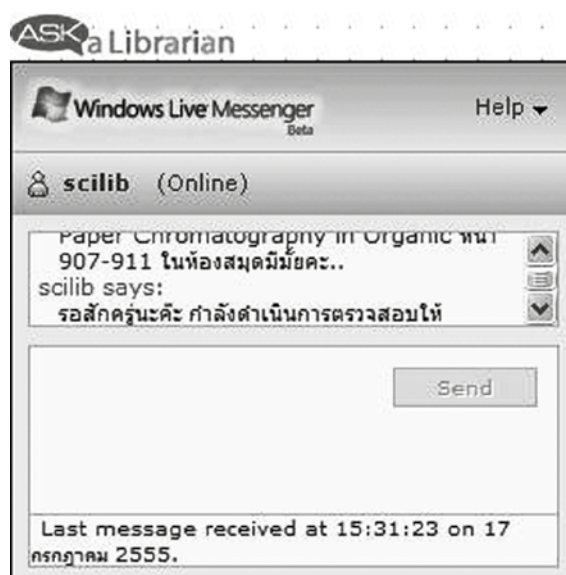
ASK a Librarian

Windows Live Messenger Beta

Help

scilib (Online)

Paper Chromatography in Organic หน้า 907-911 ในห้องสมุดมีมั้ยคะ..
scilib says:
รอสักครู่นะคะ กำลังดำเนินการตรวจสอบให้

Send

Last message received at 15:31:23 on 17 กรกฎาคม 2555.